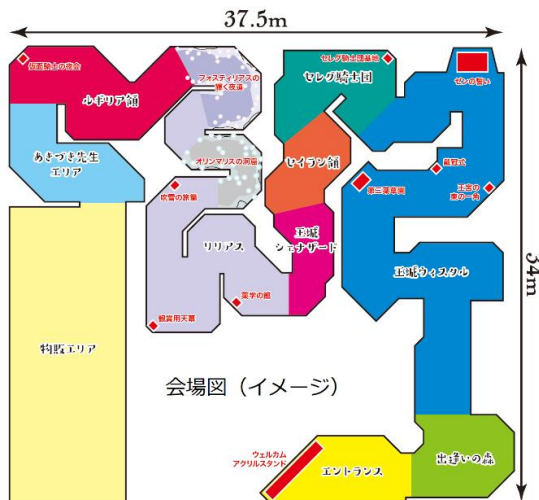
37.5m

34m

仮面騎士の誓盒

ルギリア領

フォスティリアスの輝く夜森

セレグ騎士団

セレグ騎士団基地

ゼンの誓い

あさづき先生エリア

オリンマリスの洞窟

セイラン領

戴冠式

第三演習場

王宮の庭の一角

吹雪の旅車

リリアス

王城シェナザード

薬学の館

観賞用天幕

王城ウィスクル

物販エリア

会場図（イメージ）

ウェルカムアクリルスタンド

エントランス

出逢いの森